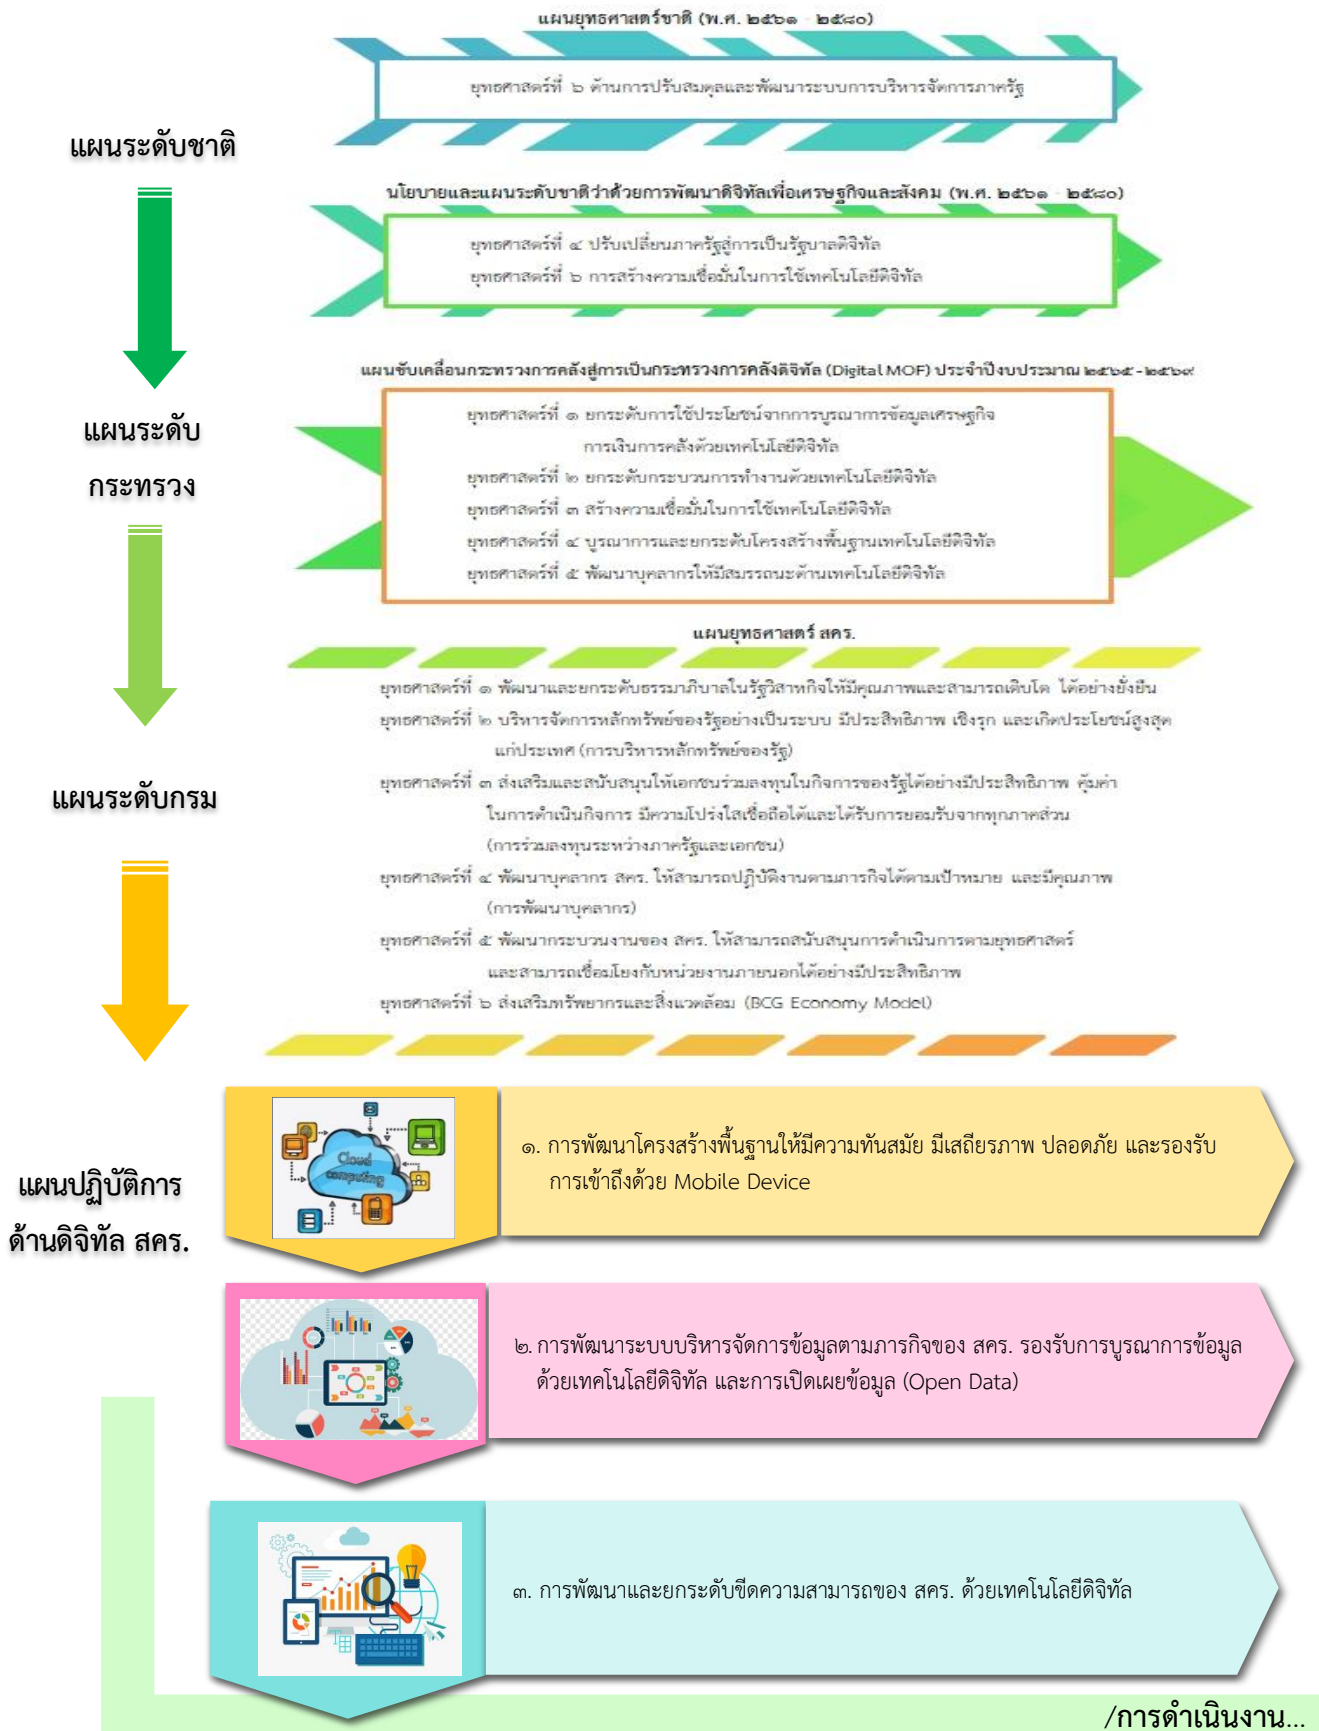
แผนยุทธศาสตร์ชาติ (พ.ศ. ๒๕๖๑ - ๒๕๘๐)

ยุทธศาสตร์ที่ ๖ ด้านการปรับสมดุลและพัฒนาระบบการบริหารจัดการภาครัฐ

แผนระดับชาติ

นโยบายและแผนระดับชาติว่าด้วยการพัฒนาดิจิทัลเพื่อเศรษฐกิจและสังคม (พ.ศ. ๒๕๖๑ - ๒๕๘๐)

ยุทธศาสตร์ที่ ๔ ปรับเปลี่ยนภาครัฐสู่การเป็นรัฐบาลดิจิทัล
ยุทธศาสตร์ที่ ๖ การสร้างความเชื่อมั่นในการใช้เทคโนโลยีดิจิทัล

แผนขับเคลื่อนกระทรวงการคลังสู่การเป็นกระทรวงการคลังดิจิทัล (Digital MOF) ประจำปีงบประมาณ ๒๕๖๕ - ๒๕๖๗

แผนระดับกระทรวง

ยุทธศาสตร์ที่ ๑ ยกระดับการใช้ประโยชน์จากการบูรณาการข้อมูลเศรษฐกิจการเงินการคลังด้วยเทคโนโลยีดิจิทัล
ยุทธศาสตร์ที่ ๒ ยกระดับกระบวนการทำงานด้วยเทคโนโลยีดิจิทัล
ยุทธศาสตร์ที่ ๓ สร้างความเชื่อมั่นในการใช้เทคโนโลยีดิจิทัล
ยุทธศาสตร์ที่ ๔ บูรณาการและยกระดับโครงสร้างพื้นฐานเทคโนโลยีดิจิทัล
ยุทธศาสตร์ที่ ๕ พัฒนาบุคลากรให้มีสมรรถนะด้านเทคโนโลยีดิจิทัล

แผนยุทธศาสตร์ สคร.

ยุทธศาสตร์ที่ ๑ พัฒนาและยกระดับธรรมาภิบาลในรัฐวิสาหกิจให้มีคุณภาพและสามารถเติบโต ได้อย่างยั่งยืน
ยุทธศาสตร์ที่ ๒ บริหารจัดการหลักทรัพย์ของรัฐอย่างเป็นระบบ มีประสิทธิภาพ เชิงรุก และเกิดประโยชน์สูงสุดแก่ประเทศ (การบริหารหลักทรัพย์ของรัฐ)
ยุทธศาสตร์ที่ ๓ ส่งเสริมและสนับสนุนให้เอกชนร่วมลงทุนในกิจการของรัฐได้อย่างมีประสิทธิภาพ คุ้มค่าในการดำเนินกิจการ มีความโปร่งใสเชื่อถือได้และได้รับการยอมรับจากทุกภาคส่วน (การร่วมลงทุนระหว่างภาครัฐและเอกชน)
ยุทธศาสตร์ที่ ๔ พัฒนาบุคลากร สคร. ให้สามารถปฏิบัติงานตามภารกิจได้ตามเป้าหมาย และมีคุณภาพ (การพัฒนาบุคลากร)
ยุทธศาสตร์ที่ ๕ พัฒนากระบวนงานของ สคร. ให้สามารถสนับสนุนการดำเนินการตามยุทธศาสตร์และสามารถเชื่อมโยงกับหน่วยงานภายนอกได้อย่างมีประสิทธิภาพ
ยุทธศาสตร์ที่ ๖ ส่งเสริมทรัพยากรและสิ่งแวดล้อม (BCG Economy Model)

แผนระดับกรม

แผนปฏิบัติการด้านดิจิทัล สคร.

Cloud computing

๑. การพัฒนาโครงสร้างพื้นฐานให้มีความทันสมัย มีเสถียรภาพ ปลอดภัย และรองรับการเข้าถึงด้วย Mobile Device

๒. การพัฒนาระบบบริหารจัดการข้อมูลตามภารกิจของ สคร. รองรับการบูรณาการข้อมูลด้วยเทคโนโลยีดิจิทัล และการเปิดเผยข้อมูล (Open Data)

๓. การพัฒนาและยกระดับขีดความสามารถของ สคร. ด้วยเทคโนโลยีดิจิทัล

/การดำเนินงาน...